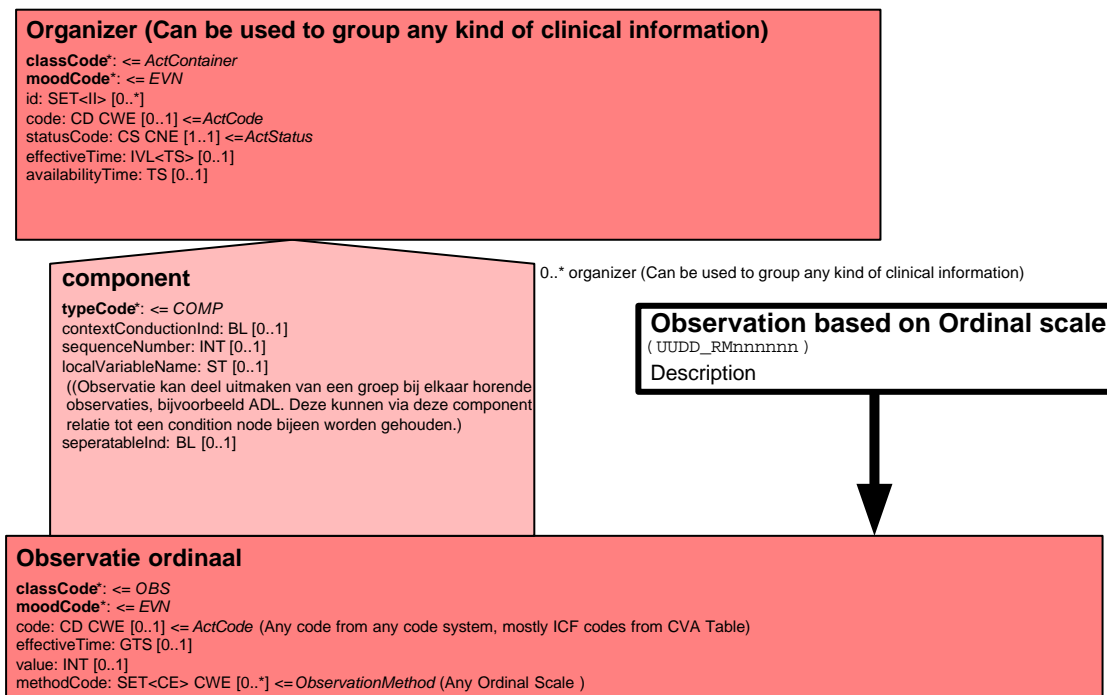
Organizer (Can be used to group any kind of clinical information)

classCode*: <= ActContainer
moodCode*: <= EVN
id: SET<II> [0..*]
code: CD CWE [0..1] <= ActCode
statusCode: CS CNE [1..1] <= ActStatus
effectiveTime: IVL<TS> [0..1]
availabilityTime: TS [0..1]

component

typeCode*: <= COMP
contextConductionInd: BL [0..1]
sequenceNumber: INT [0..1]
localVariableName: ST [0..1]
((Observatie kan deel uitmaken van een groep bij elkaar horende observaties, bijvoorbeeld ADL. Deze kunnen via deze component relatie tot een condition node bijeen worden gehouden.)
seperatableInd: BL [0..1]

0..* organizer (Can be used to group any kind of clinical information)

Observation based on Ordinal scale
( UUDD_RMnnnnnn )
Description

Observatie ordinaal

classCode*: <= OBS
moodCode*: <= EVN
code: CD CWE [0..1] <= ActCode (Any code from any code system, mostly ICF codes from CVA Table)
effectiveTime: GTS [0..1]
value: INT [0..1]
methodCode: SET<CE> CWE [0..*] <= ObservationMethod (Any Ordinal Scale )